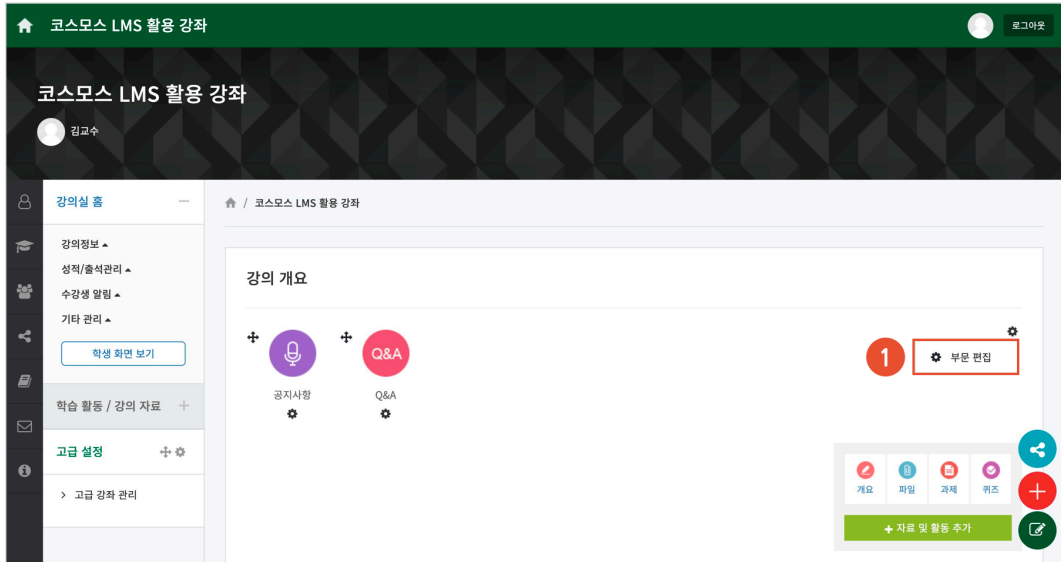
코스모스 LMS 활용 강좌

로그아웃

코스모스 LMS 활용 강좌

김교수

강의실 홈

강의정보
성적/출석관리
수강생 알림
기타 관리

학생 화면 보기

학습 활동 / 강의 자료

고급 설정

고급 강좌 관리

코스모스 LMS 활용 강좌

강의 개요

Q&A

공지사항

Q&A

1

부분 편집

개요
파일
과제
퀴즈

자료 및 활동 추가